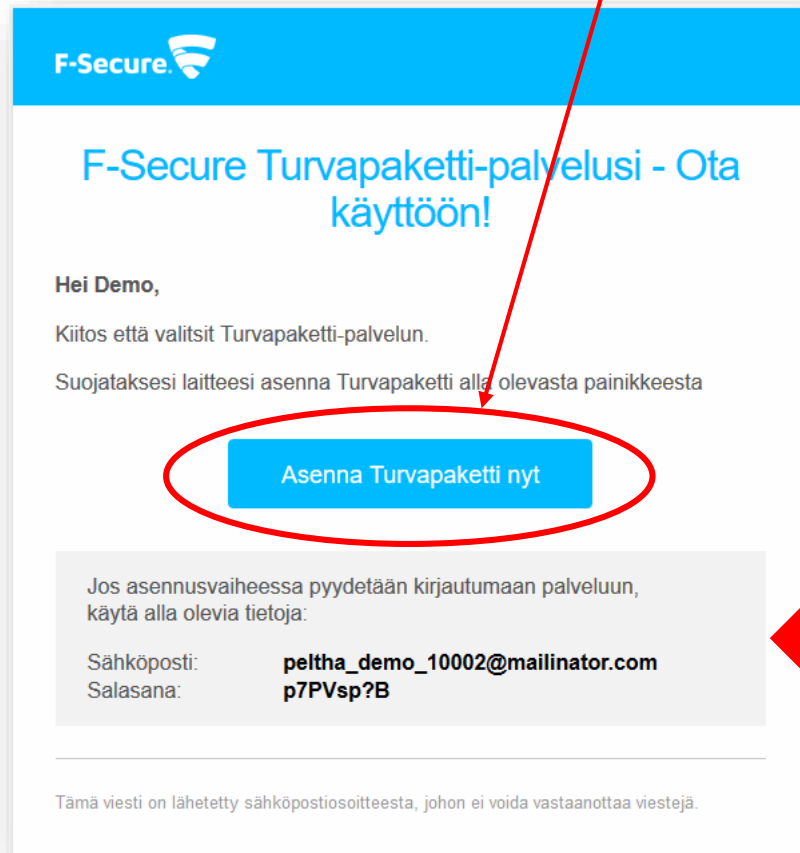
F-Secure

F-Secure Turvapaketti-palvelusi - Ota käyttöön!

Hei Demo,

Kiitos että valitsit Turvapaketti-palvelun.

Suojataksesi laitteesi asenna Turvapaketti alla olevasta painikkeesta

Asenna Turvapaketti nyt

Jos asennusvaiheessa pyydetään kirjautumaan palveluun, käytä alla olevia tietoja:

| | |
|---|---|
| Sähköposti: | peltha_demo_10002@mailinator.com |
| Salasana: | p7PVsp?B |

Tämä viesti on lähetetty sähköpostiosoitteesta, johon ei voida vastaanottaa viestejä.